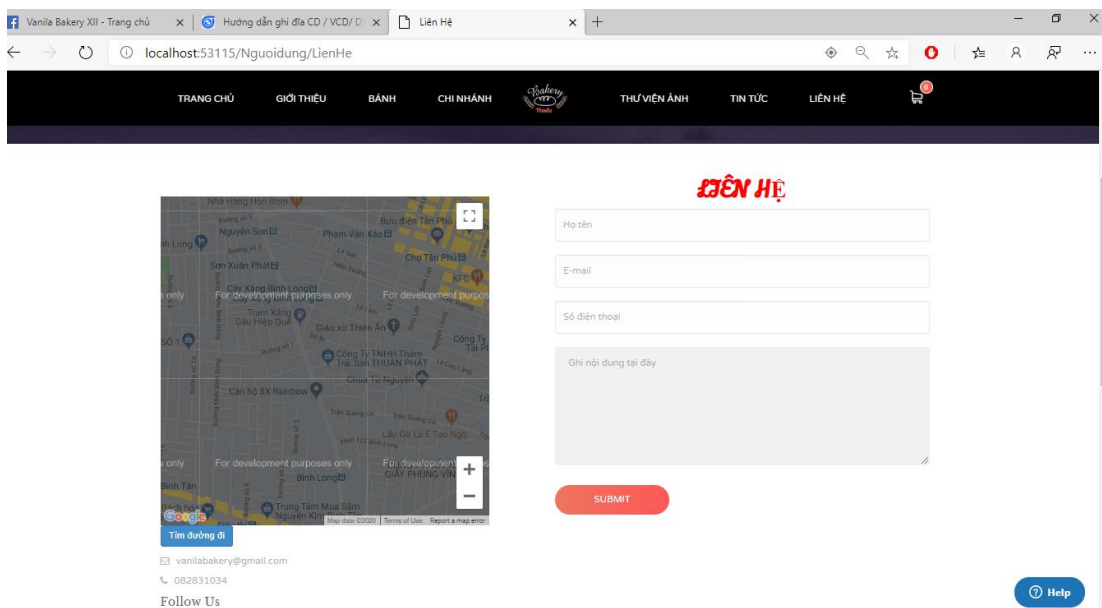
Vanila Bakery XII - Trang chủ × Hướng dẫn ghi đĩa CD / VCD/ D × Liên Hệ × +

localhost:53115/Nguoidung/LienHe

TRANG CHỦ GIỚI THIỆU BÁNH CHI NHÁNH Bakery THƯ VIỆN ẢNH TIN TỨC LIÊN HỆ 0

LIÊN HỆ

Họ tên

E-mail

Số điện thoại

Ghi nội dung tại đây

SUBMIT

Nhà Hàng Hôn Rom
Bưu điện Tân Phú
Nguyễn Sơn
Phạm Văn Xảo
Chợ Tân Phú
Sơn Xuân Phát
KFC
Cây Xăng Bình Long
For development purposes only
For development purposes only
For development purpos
Trạm Xăng Dầu Hiệp Quê
Giáo xứ Thiên Ân
Công Ty TNHH Thảm Trải Sàn THUẬN PHÁT
Chùa Từ Nguyên
Căn hộ 8X Rainbow
Lẩu Gà Lá É Tao Ngộ
For development purposes only
For development purposes only
Bình Long
Trung Tâm Mua Sắm Nguyễn Kim
Google
Map data ©2020 Terms of Use Report a map error
Tìm đường đi

vanilabakery@gmail.com
082831034
Follow Us

Help